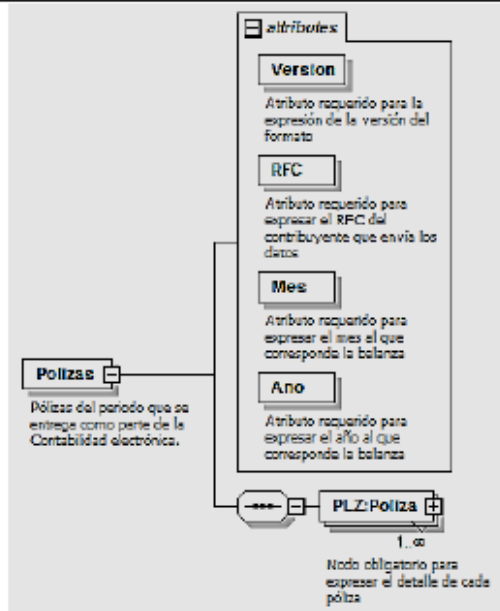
attributes

Version

Atributo requerido para la expresión de la versión del formato

RFC

Atributo requerido para expresar el RFC del contribuyente que envía los datos

Mes

Atributo requerido para expresar el mes al que corresponda la balanza

Ano

Atributo requerido para expresar el año al que corresponda la balanza

Polizas

Pólizas del periodo que se entrega como parte de la Contabilidad electrónica.

PLZ:Poliza

1..∞

Nodo obligatorio para expresar el detalle de cada póliza